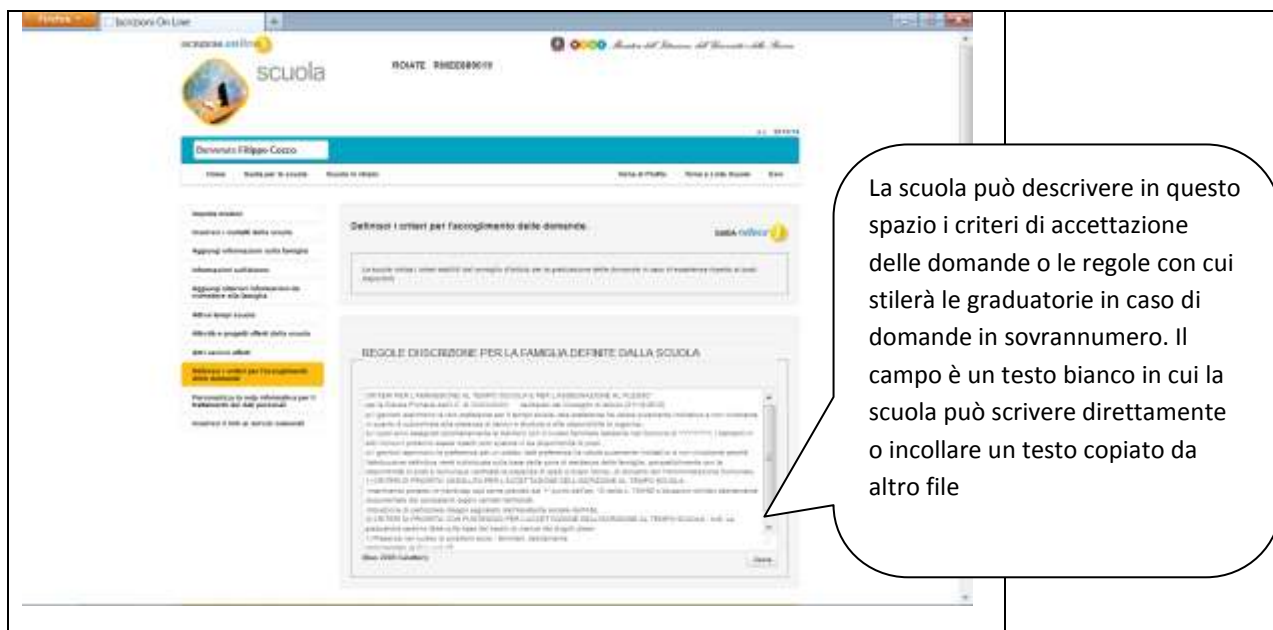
Firefox | Iscrizioni On Line

iscrizioni online

scuola

ROIATE RMEE000019

Ministero dell'Istruzione, dell'Università e della Ricerca

Benvenuto Filippo Cozzo

Home | Guida per la scuola | Scuola in chiaro | Verifica Profilo | Torna a Lista Scuole | Esci

Imposta modulo
Inserisci i contatti della scuola
Aggiungi informazioni sulla famiglia
Informazioni sull'alunno
Aggiungi ulteriori informazioni da richiedere alla famiglia
Attiva tempi scuola
Attività e progetti offerti dalla scuola
Altri servizi offerti
Definisci i criteri per l'accoglimento delle domande
Personalizza la nota informativa per il trattamento dei dati personali
Inserisci il link ai servizi comunali

Definisci i criteri per l'accoglimento delle domande

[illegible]

REGOLE D'ISCRIZIONE PER LA FAMIGLIA DEFINITE DALLA SCUOLA

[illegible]

Salva

La scuola può descrivere in questo spazio i criteri di accettazione delle domande o le regole con cui stilerà le graduatorie in caso di domande in sovrannumero. Il campo è un testo bianco in cui la scuola può scrivere direttamente o incollare un testo copiato da altro file